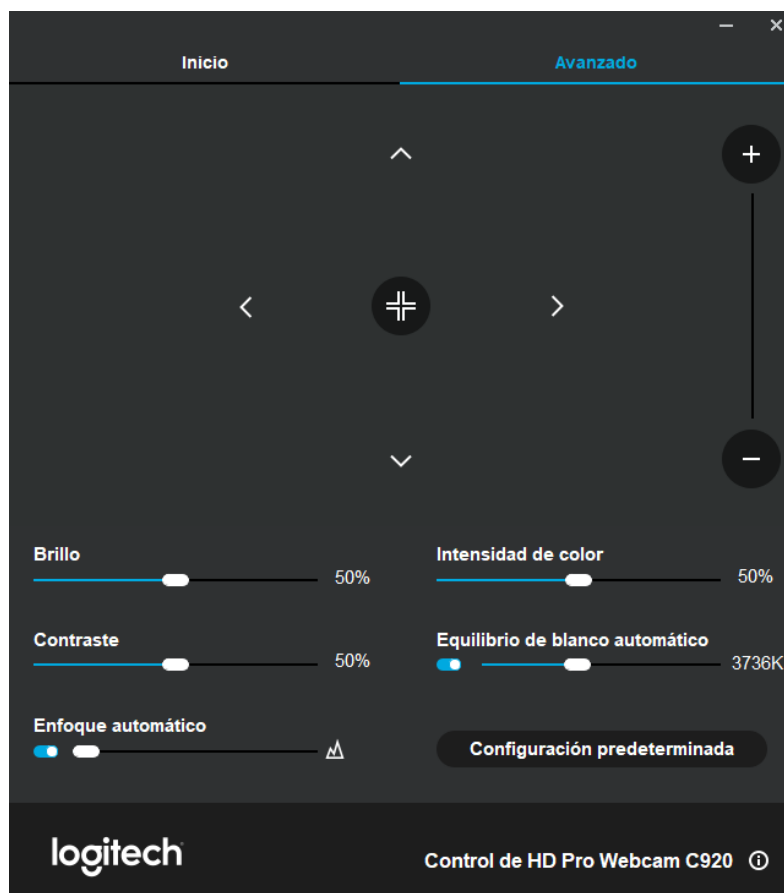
Inicio

Avanzado

+

−

Brillo

50%

Intensidad de color

50%

Contraste

50%

Equilibrio de blanco automático

3736K

Enfoque automático

Configuración predeterminada

logitech

Control de HD Pro Webcam C920